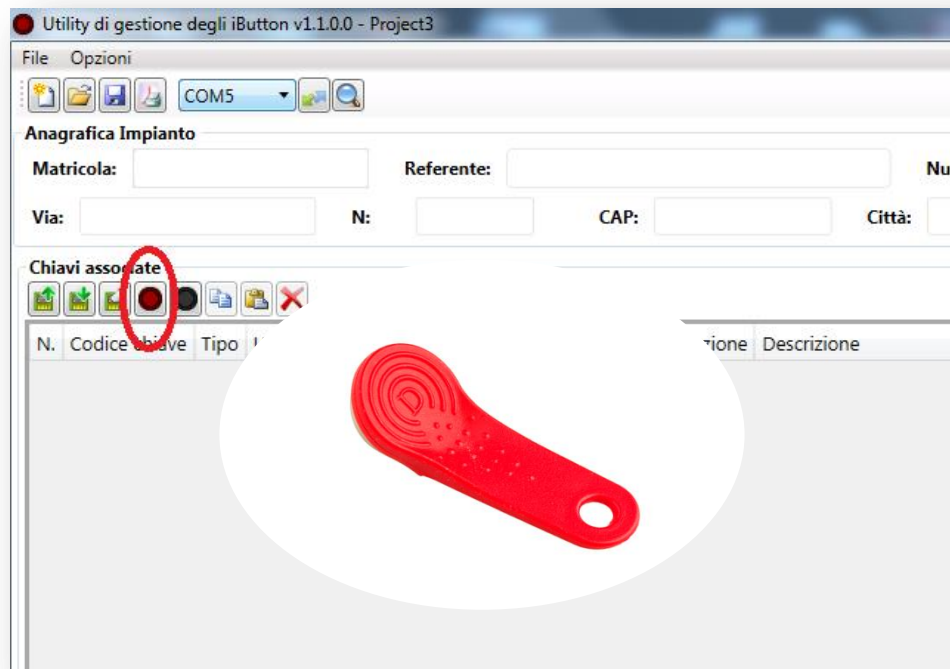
Utility di gestione degli iButton v1.1.0.0 - Project3

File Opzioni

COM5

Anagrafica Impianto

Matricola: Referente: Nu

Via: N: CAP: Città:

Chiavi associate

| N. | Codice chiave | Tipo | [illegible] | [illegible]zione | Descrizione |
|---|---|---|---|---|---|